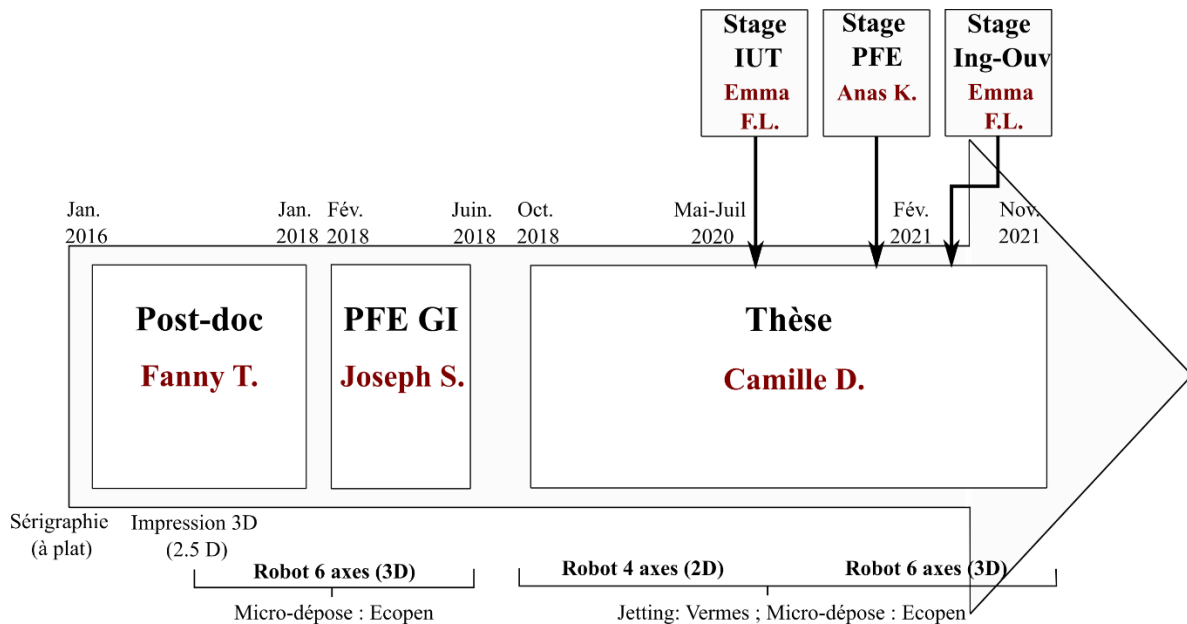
Stage IUT
Emma F.L.

Stage PFE
Anas K.

Stage Ing-Ouv
Emma F.L.

Jan. 2016

Jan. 2018

Fév. 2018

Juin. 2018

Oct. 2018

Mai-Juil 2020

Fév. 2021

Nov. 2021

Post-doc
Fanny T.

PFE GI
Joseph S.

Thèse
Camille D.

Sérigraphie (à plat)

Impression 3D (2.5 D)

Robot 6 axes (3D)

Micro-dépose : Ecopen

Robot 4 axes (2D)

Robot 6 axes (3D)

Jetting: Vermes ; Micro-dépose : Ecopen